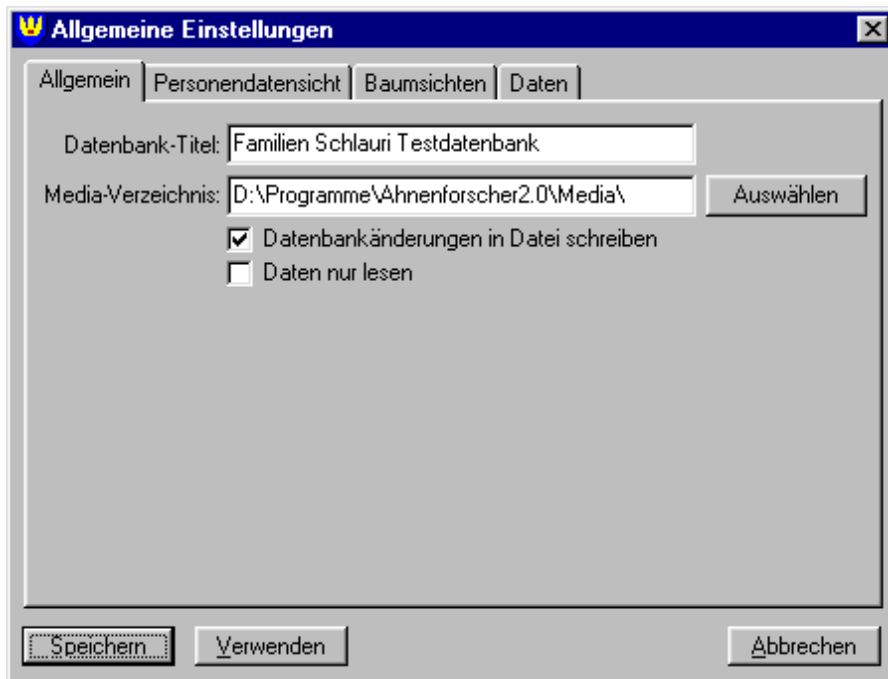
Allgemeine Einstellungen

Allgemein | Personendatensicht | Baumsichten | Daten

Datenbank-Titel: Familien Schlauri Testdatenbank

Media-Verzeichnis: D:\Programme\Ahnenforscher2.0\Media\ Auswählen

Datenbankänderungen in Datei schreiben

Daten nur lesen

Speichern Verwenden Abbrechen